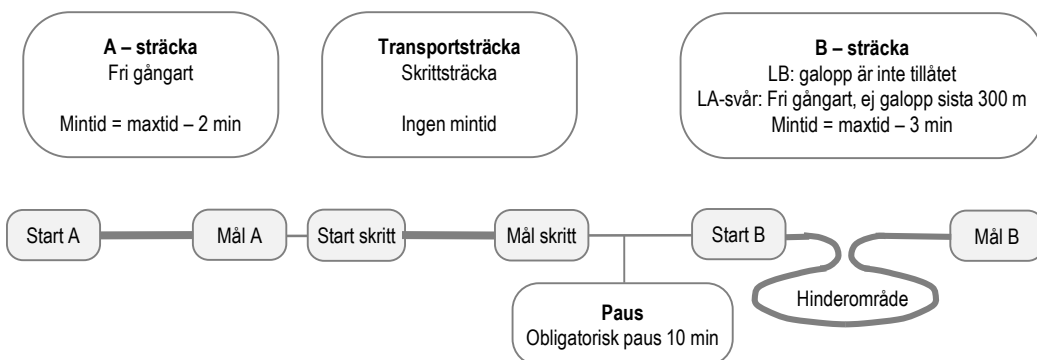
**A – sträcka**
Fri gångart

Mintid = maxtid – 2 min

**Transportsträcka**
Skrittsträcka

Ingen mintid

**B – sträcka**
LB: galopp är inte tillåtet
LA-svår: Fri gångart, ej galopp sista 300 m
Mintid = maxtid – 3 min

Start A

Mål A

Start skritt

Mål skritt

Start B

Mål B

Hinderområde

**Paus**
Obligatorisk paus 10 min